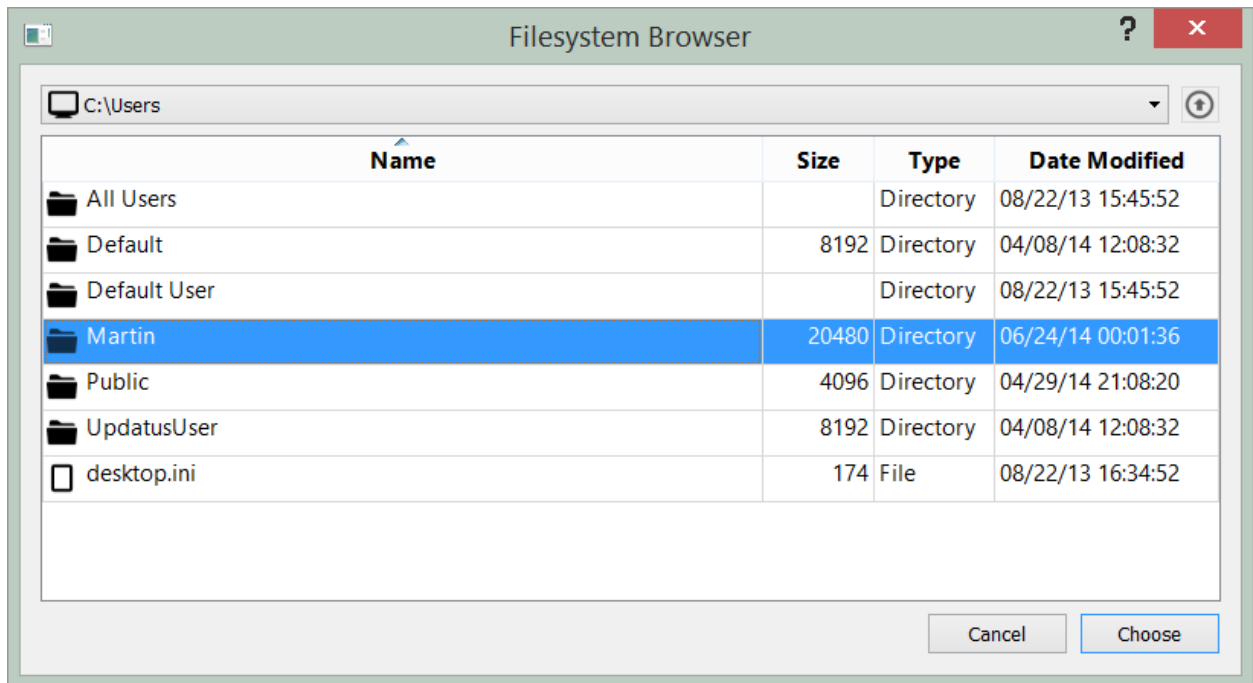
Filesystem Browser

?

C:\Users

| Name | Size | Type | Date Modified |
|---|---|---|---|
| All Users | | Directory | 08/22/13 15:45:52 |
| Default | 8192 | Directory | 04/08/14 12:08:32 |
| Default User | | Directory | 08/22/13 15:45:52 |
| Martin | 20480 | Directory | 06/24/14 00:01:36 |
| Public | 4096 | Directory | 04/29/14 21:08:20 |
| UpdatusUser | 8192 | Directory | 04/08/14 12:08:32 |
| desktop.ini | 174 | File | 08/22/13 16:34:52 |

Cancel

Choose